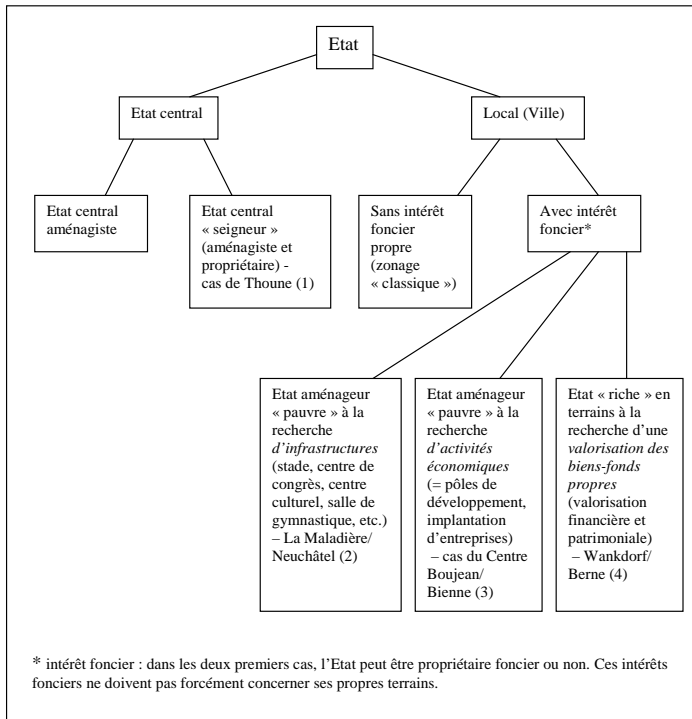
Etat

Etat central

Local (Ville)

Etat central aménagiste

Etat central « seigneur » (aménagiste et propriétaire) - cas de Thoune (1)

Sans intérêt foncier propre (zonage « classique »)

Avec intérêt foncier*

Etat aménageur « pauvre » à la recherche *d'infrastructures* (stade, centre de congrès, centre culturel, salle de gymnastique, etc.) – La Maladière/ Neuchâtel (2)

Etat aménageur « pauvre » à la recherche *d'activités économiques* (= pôles de développement, implantation d'entreprises) – cas du Centre Boujean/ Bienne (3)

Etat « riche » en terrains à la recherche d'une *valorisation des biens-fonds propres* (valorisation financière et patrimoniale) – Wankdorf/ Berne (4)

* intérêt foncier : dans les deux premiers cas, l'Etat peut être propriétaire foncier ou non. Ces intérêts fonciers ne doivent pas forcément concerner ses propres terrains.